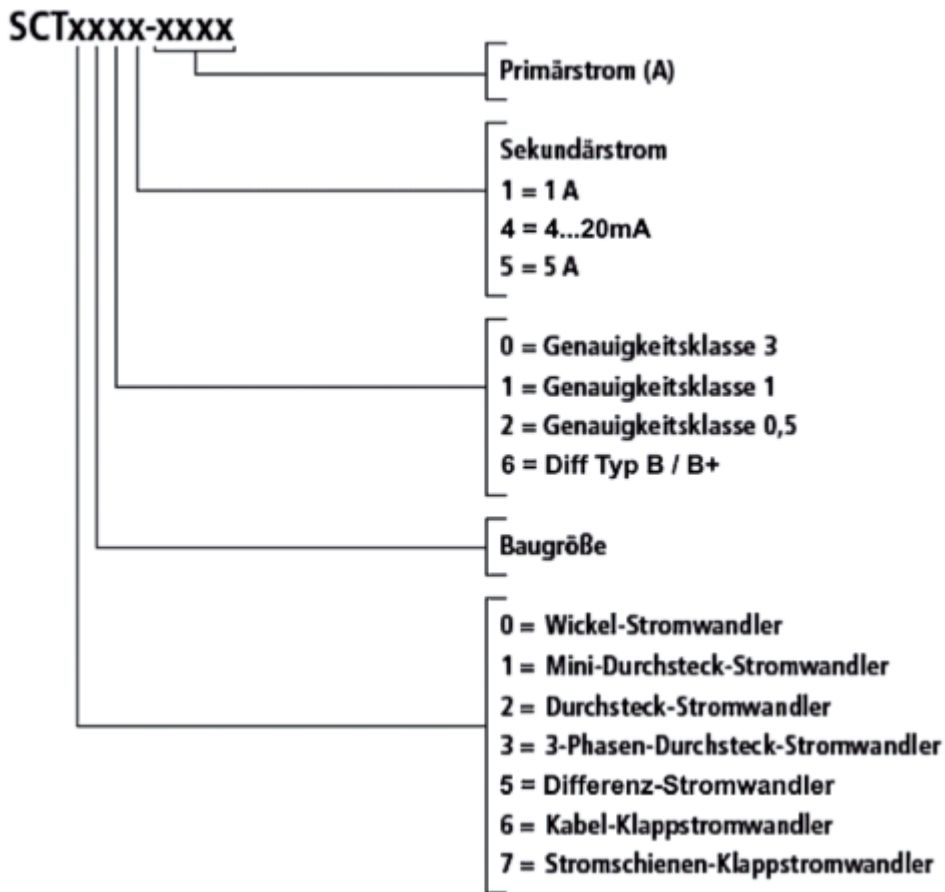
SCTxxxx-xxxx

Primärstrom (A)

Sekundärstrom
1 = 1 A
4 = 4...20mA
5 = 5 A

0 = Genauigkeitsklasse 3
1 = Genauigkeitsklasse 1
2 = Genauigkeitsklasse 0,5
6 = Diff Typ B / B+

Baugröße

0 = Wickel-Stromwandler
1 = Mini-Durchsteck-Stromwandler
2 = Durchsteck-Stromwandler
3 = 3-Phasen-Durchsteck-Stromwandler
5 = Differenz-Stromwandler
6 = Kabel-Klappstromwandler
7 = Stromschienen-Klappstromwandler